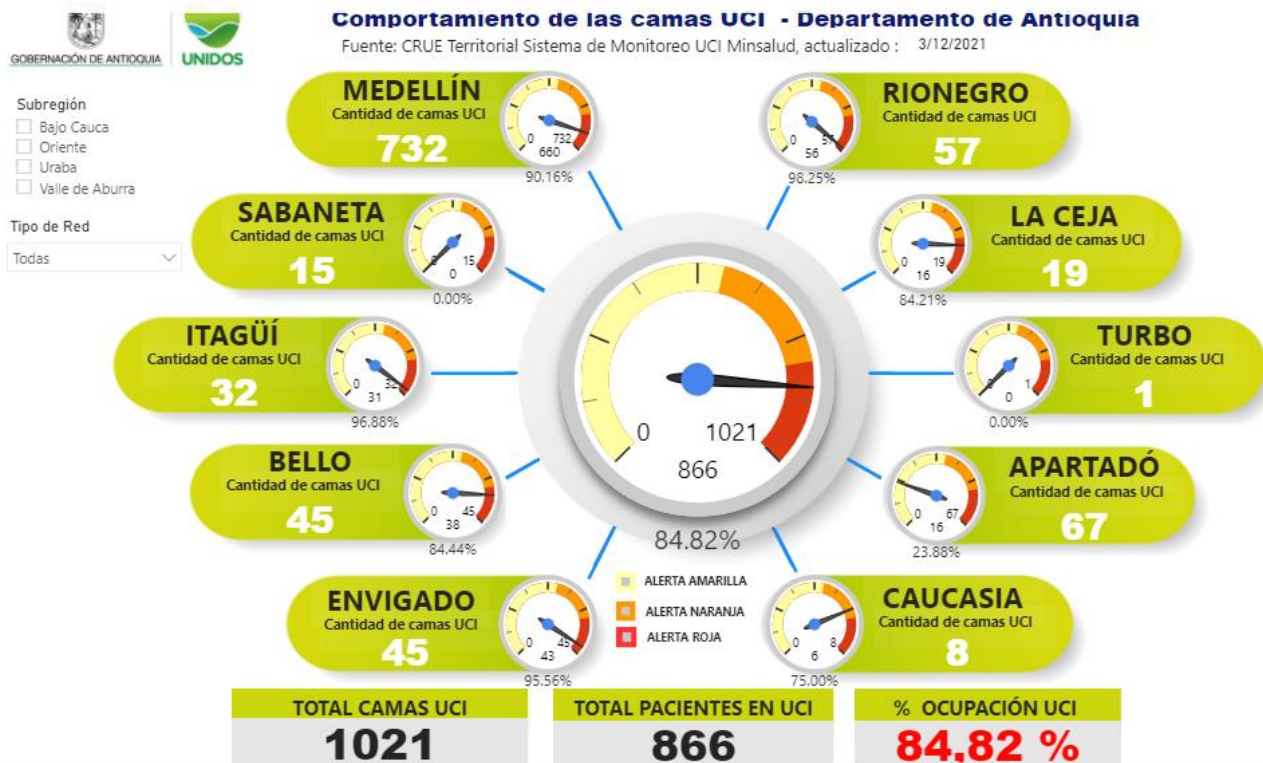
GOBERNACIÓN DE ANTIOQUIA UNIDOS

Comportamiento de las camas UCI - Departamento de Antioquia
Fuente: CRUE Territorial Sistema de Monitoreo UCI Minsalud, actualizado : 3/12/2021

Subregión
Bajo Cauca
Oriente
Uraba
Valle de Aburra

Tipo de Red
Todas

MEDELLÍN
Cantidad de camas UCI
732
0 732
660
90.16%

RIONEGRO
Cantidad de camas UCI
57
0 57
56
98.25%

SABANETA
Cantidad de camas UCI
15
0 15
0
0.00%

LA CEJA
Cantidad de camas UCI
19
0 19
16
84.21%

ITAGÜÍ
Cantidad de camas UCI
32
0 32
31
96.88%

TURBO
Cantidad de camas UCI
1
0 1
0
0.00%

0 1021
866
84.82%

BELLO
Cantidad de camas UCI
45
0 45
38
84.44%

APARTADÓ
Cantidad de camas UCI
67
0 67
16
23.88%

ENVIGADO
Cantidad de camas UCI
45
0 45
43
95.56%

ALERTA AMARILLA
ALERTA NARANJA
ALERTA ROJA

CAUCASIA
Cantidad de camas UCI
8
0 8
6
75.00%

TOTAL CAMAS UCI
1021

TOTAL PACIENTES EN UCI
866

% OCUPACIÓN UCI
84,82 %